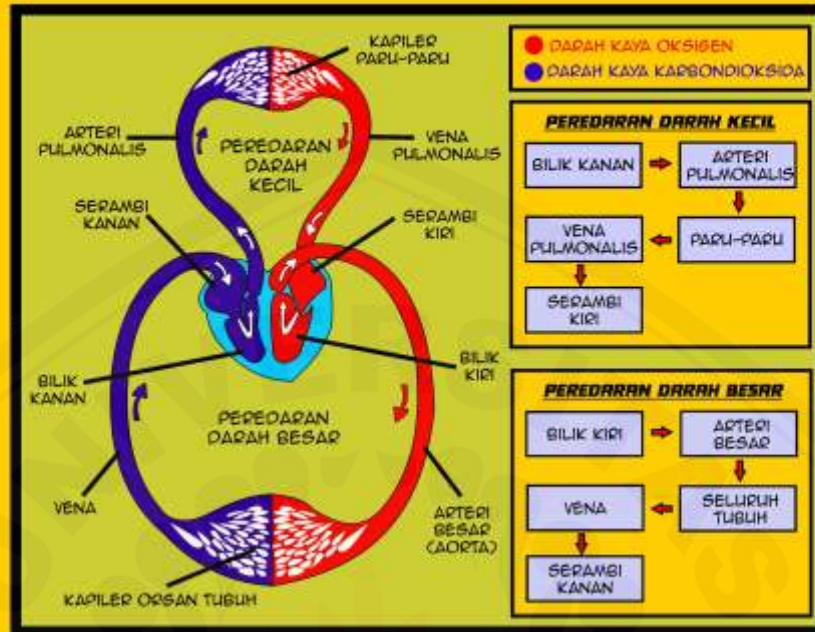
KAPILER PARU-PARU

ARTERI PULMONALIS

PEREDARAN DARAH KECIL

VENA PULMONALIS

SERAMBI KANAN

SERAMBI KIRI

BILIK KANAN

BILIK KIRI

PEREDARAN DARAH BESAR

VENA

ARTERI BESAR (AORTA)

KAPILER ORGAN TUBUH

DARAH KAYA OKSIGEN
DARAH KAYA KARBONDIOKSIDA

PEREDARAN DARAH KECIL

BILIK KANAN
ARTERI PULMONALIS
PARU-PARU
VENA PULMONALIS
SERAMBI KIRI

PEREDARAN DARAH BESAR

BILIK KIRI
ARTERI BESAR
SELURUH TUBUH
VENA
SERAMBI KANAN